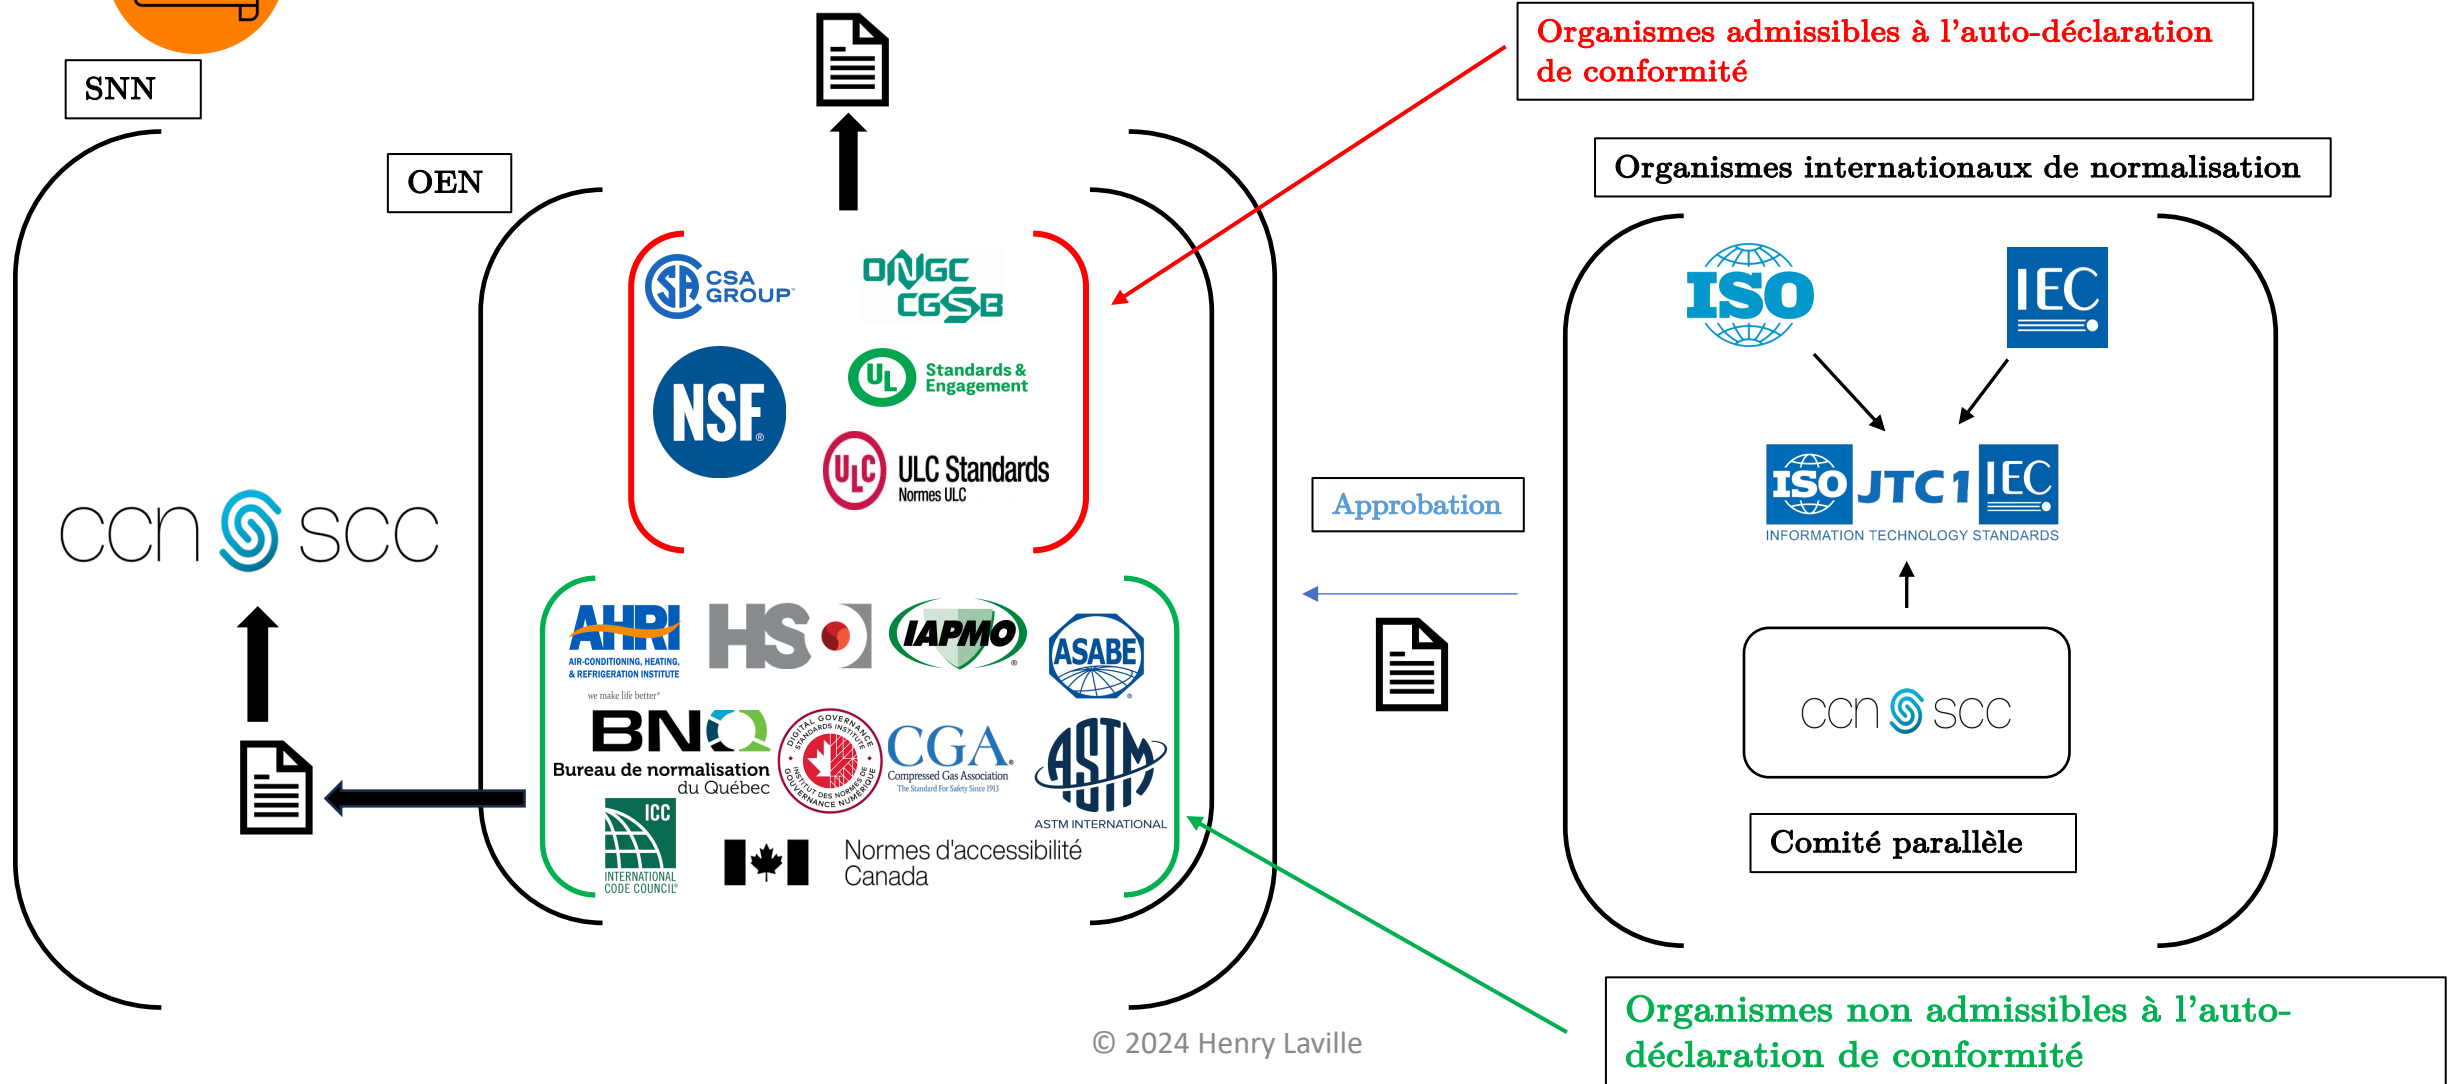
SNN

OEN

Organismes admissibles à l'auto-déclaration de conformité

Organismes internationaux de normalisation

CSA GROUP

ONGC CGSB

NSF

UL Standards & Engagement

ULC Standards Normes ULC

ISO

IEC

ISO JTC 1 IEC
INFORMATION TECHNOLOGY STANDARDS

Approbation

ccn SCC

ccn SCC

AHRI
AIR-CONDITIONING, HEATING, & REFRIGERATION INSTITUTE
we make life better

HSO

IAPMO

ASABE

BNQ
Bureau de normalisation du Québec

DIGITAL GOVERNANCE STANDARDS INSTITUTE
INSTITUT DES NORMES DE GOUVERNANCE NUMÉRIQUE

CGA
Compressed Gas Association
The Standard For Safety Since 1913

ASTM INTERNATIONAL

ICC
INTERNATIONAL CODE COUNCIL

Normes d'accessibilité Canada

Comité parallèle

© 2024 Henry Laville

Organismes non admissibles à l'auto-déclaration de conformité